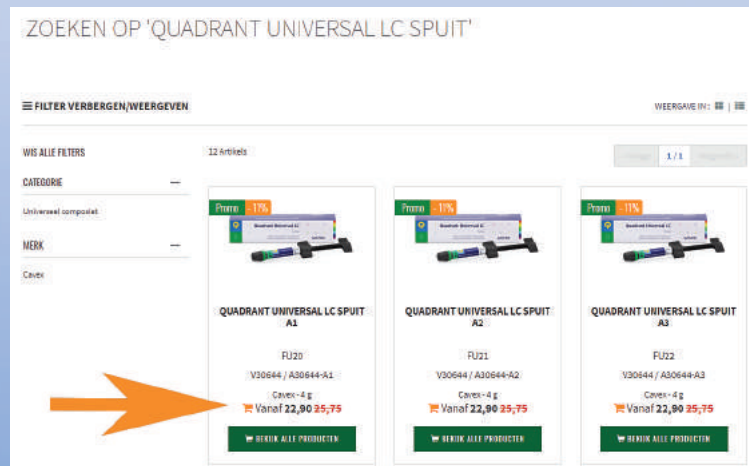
ZOEKEN OP 'QUADRANT UNIVERSAL LC SPUIT'

FILTER VERBERGEN/WEERGEVEN

WEERGAVE IN :

WIS ALLE FILTERS

CATEGORIE —

Universeel composiet

MERK —

Cavex

12 Artikels

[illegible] 1 / 1 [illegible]

Promo - 11%

QUADRANT UNIVERSAL LC SPUIT A1

FU20

V30644 / A30644-A1

Cavex - 4 g

Vanaf 22,90 25,75

BEKIJK ALLE PRODUCTEN

Promo - 11%

QUADRANT UNIVERSAL LC SPUIT A2

FU21

V30644 / A30644-A2

Cavex - 4 g

Vanaf 22,90 25,75

BEKIJK ALLE PRODUCTEN

Promo - 11%

QUADRANT UNIVERSAL LC SPUIT A3

FU22

V30644 / A30644-A3

Cavex - 4 g

Vanaf 22,90 25,75

BEKIJK ALLE PRODUCTEN